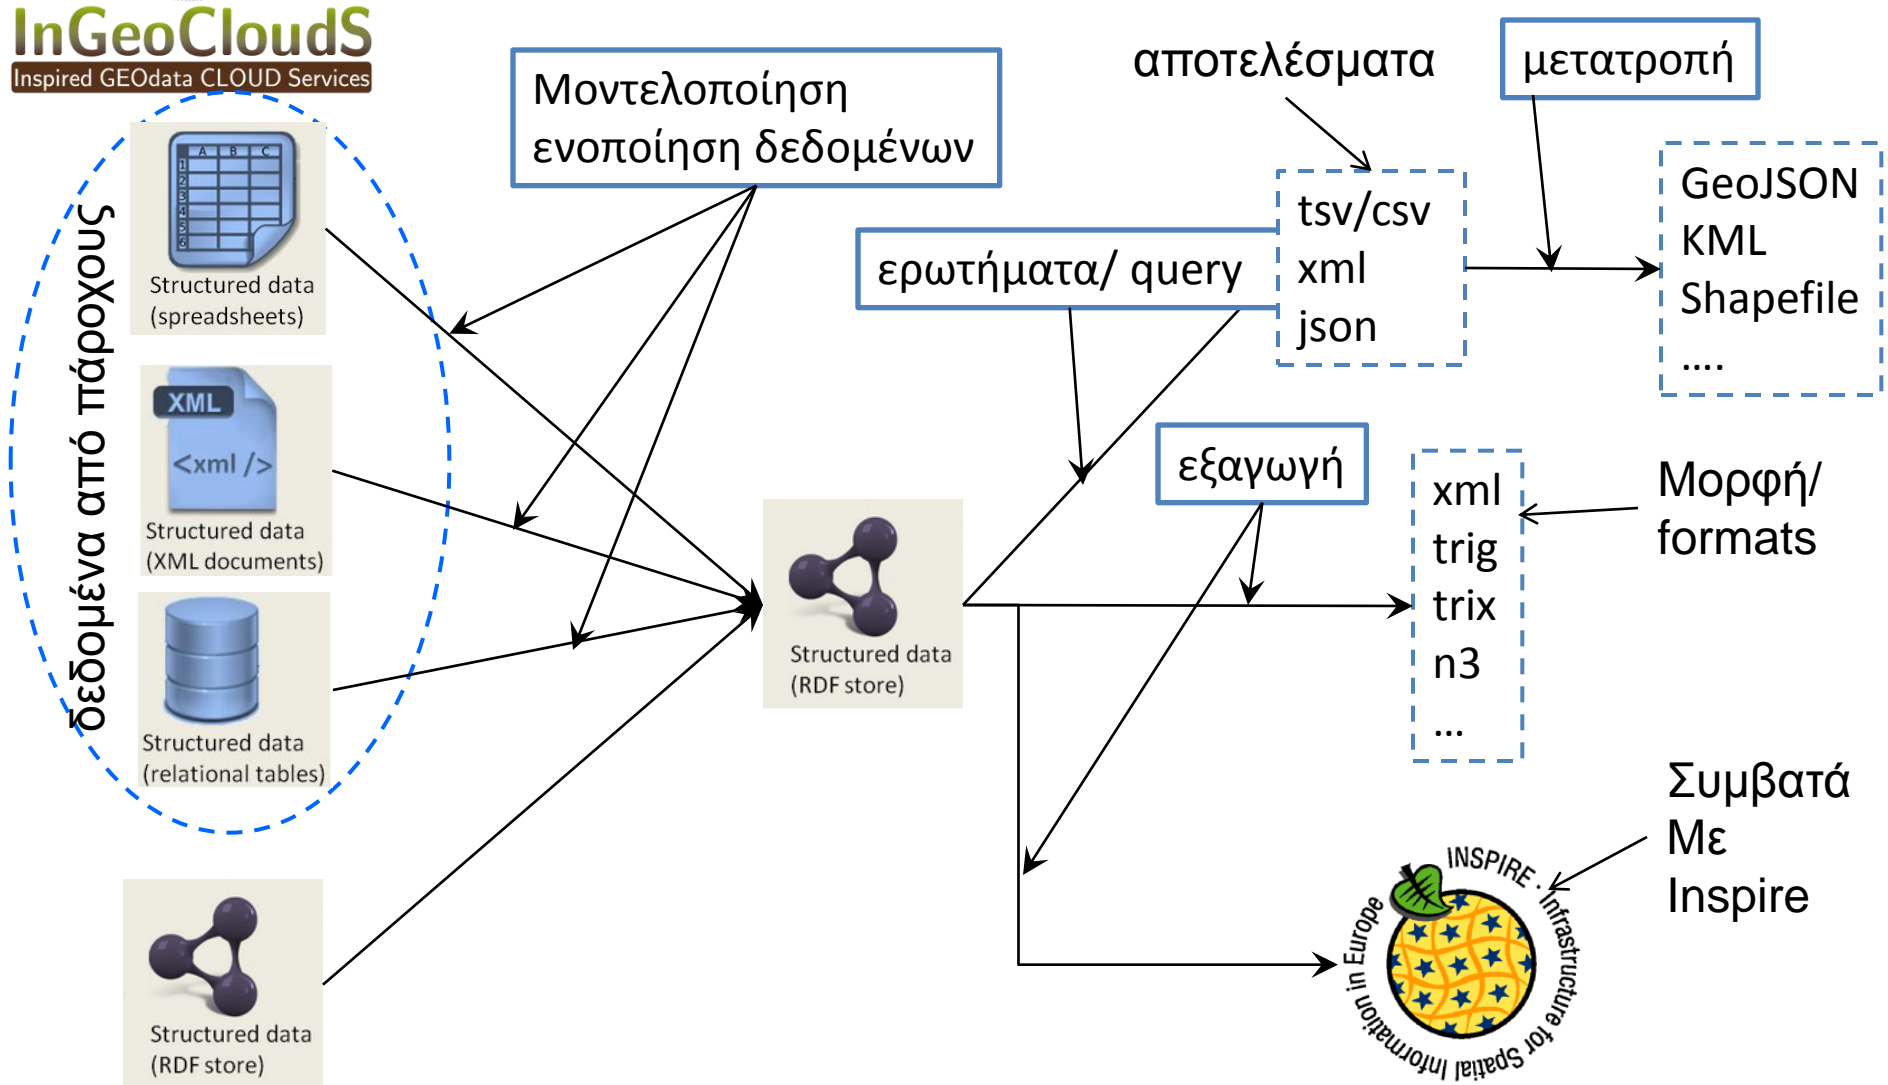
InGeoClouds
Inspired GEOdata CLOUD Services

δεδομένα από πάροχους

Structured data (spreadsheets)

XML
<xml />
Structured data (XML documents)

Structured data (relational tables)

Structured data (RDF store)

Μοντελοποίηση ενοποίηση δεδομένων

Structured data (RDF store)

ερωτήματα/ query

αποτελέσματα

tsv/csv
xml
json

μετατροπή

GeoJSON
KML
Shapefile
....

εξαγωγή

xml
trig
trix
n3
...

Μορφή/ formats

Συμβατά Με Inspire

INSPIRE - Infrastructure for Spatial Information in Europe